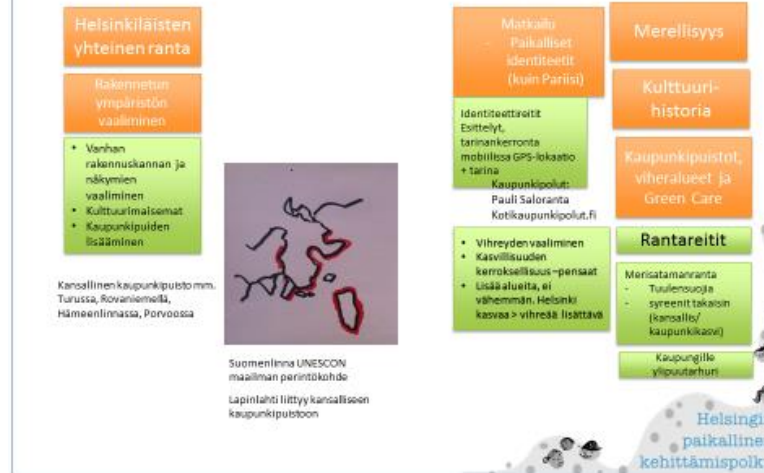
Helsinkiläisten yhteinen ranta

Rakennetun ympäristön vaaliminen

- Vanhan rakennuskannan ja näkymien vaaliminen
- Kulttuurimaisemat
- Kaupunkipuiden lisääminen

Kansallinen kaupunkipuisto mm. Turussa, Rovaniemellä, Hämeenlinnassa, Porvoossa

Suomenlinna UNESCON maailman perintökohde

Lapinlahti liittyy kansalliseen kaupunkipuistoon

Matkailu
- Paikalliset identiteetit (kuin Pariisi)

Identiteettireitit
Esittelyt, tarinankerronta
mobiilissa GPS-lokaatio + tarina

Kaupunkipolut:
Pauli Saloranta
Kotikaupunkipolut.fi

- Vihreyden vaaliminen
- Kasvillisuuden kerroksellisuus–pensaat
- Lisää alueita, ei vähemmän. Helsinki kasvaa > vihreää lisättävä

Merellisyys

Kulttuurihistoria

Kaupunkipuistot, viheralueet ja Green Care

Rantareitit

Merisatamanranta
- Tuulensuojia
- syreenit takaisin (kansallis/ kaupunkikasvi)

Kaupungille ylipuutarhuri

Helsingi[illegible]
paikalline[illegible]
kehittämispolk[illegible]